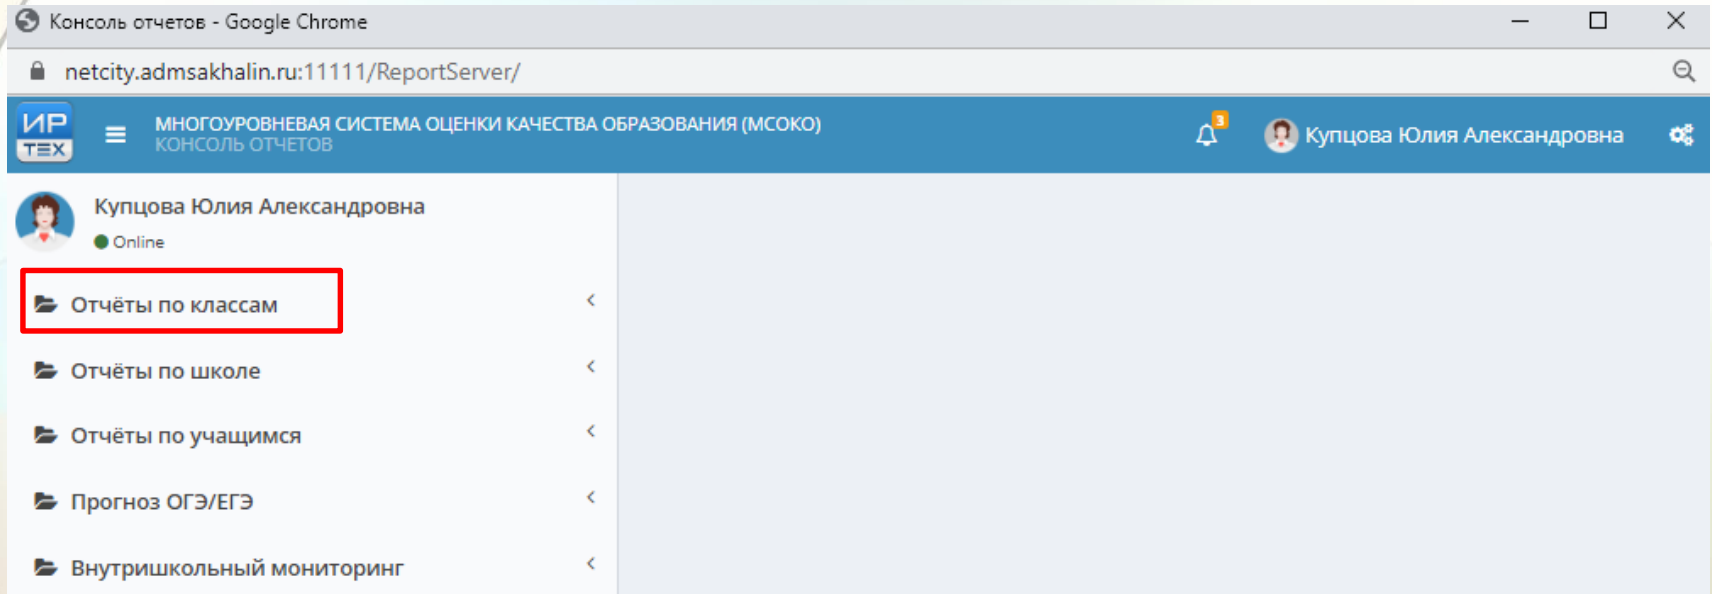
Консоль отчетов - Google Chrome

netcity.admsakhalin.ru:11111/ReportServer/

ИР ТЕХ

МНОГОУРОВНЕВАЯ СИСТЕМА ОЦЕНКИ КАЧЕСТВА ОБРАЗОВАНИЯ (МСОКО)
КОНСОЛЬ ОТЧЕТОВ

3

Купцова Юлия Александровна

Купцова Юлия Александровна
Online

Отчёты по классам

Отчёты по школе

Отчёты по учащимся

Прогноз ОГЭ/ЕГЭ

Внутришкольный мониторинг